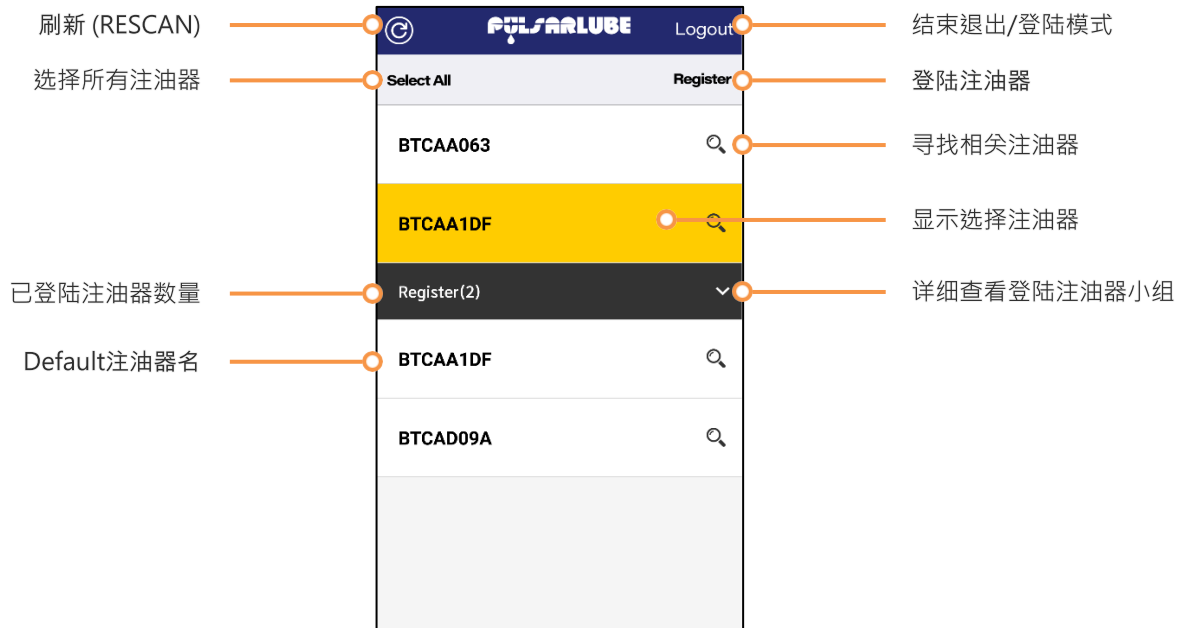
刷新 (RESCAN)

PULSARLUBE

Logout

结束退出/登陆模式

选择所有注油器

Select All

Register

登陆注油器

BTCAA063

寻找相关注油器

BTCAA1DF

显示选择注油器

已登陆注油器数量

Register(2)

详细查看登陆注油器小组

Default注油器名

BTCAA1DF

BTCAD09A